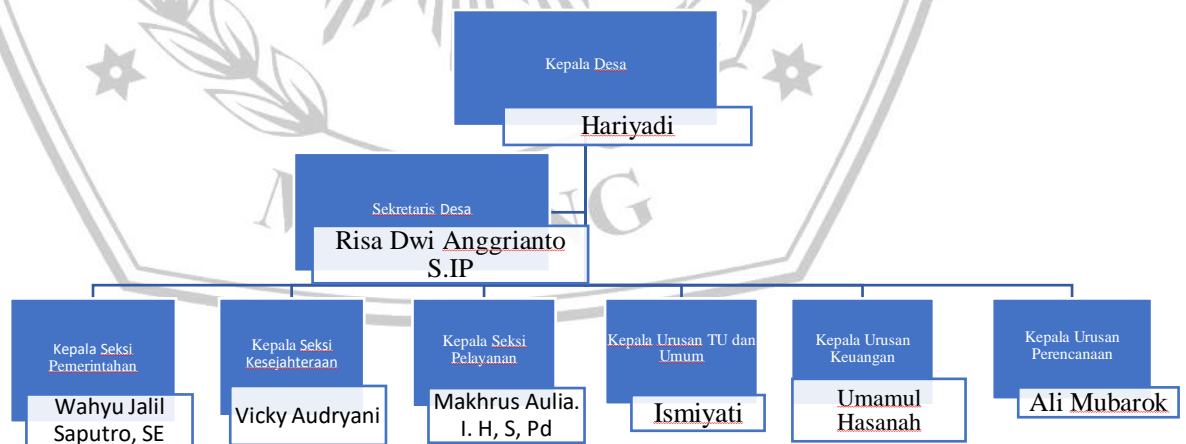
Kepala Desa

Hariyadi

Sekretaris Desa

Risa Dwi Anggrianto S.IP

Kepala Seksi Pemerintahan

Wahyu Jalil Saputro, SE

Kepala Seksi Kesejahteraan

Vicky Audryani

Kepala Seksi Pelayanan

Makhrus Aulia. I. H, S, Pd

Kepala Urusan TU dan Umum

Ismiyati

Kepala Urusan Keuangan

Umamul Hasanah

Kepala Urusan Perencanaan

Ali Mubarok